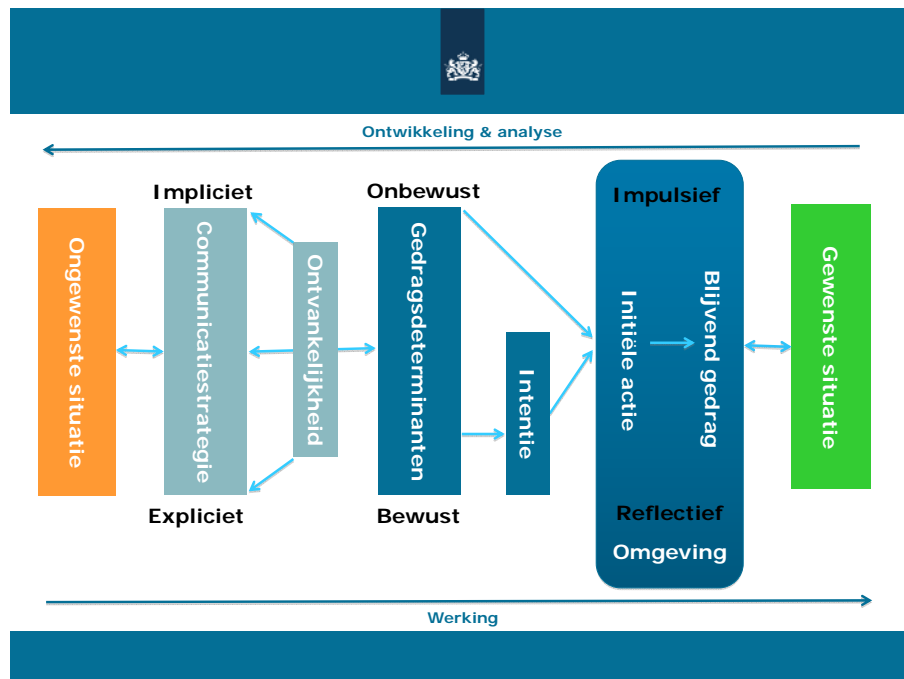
Ontwikkeling & analyse

Ongewenste situatie

Impliciet

Communicatiestrategie

Expliciet

Ontvankelijkheid

Onbewust

Gedragsdeterminanten

Bewust

Intentie

Impulsief

Initiële actie

Blijvend gedrag

Reflectief

Omgeving

Gewenste situatie

Werking